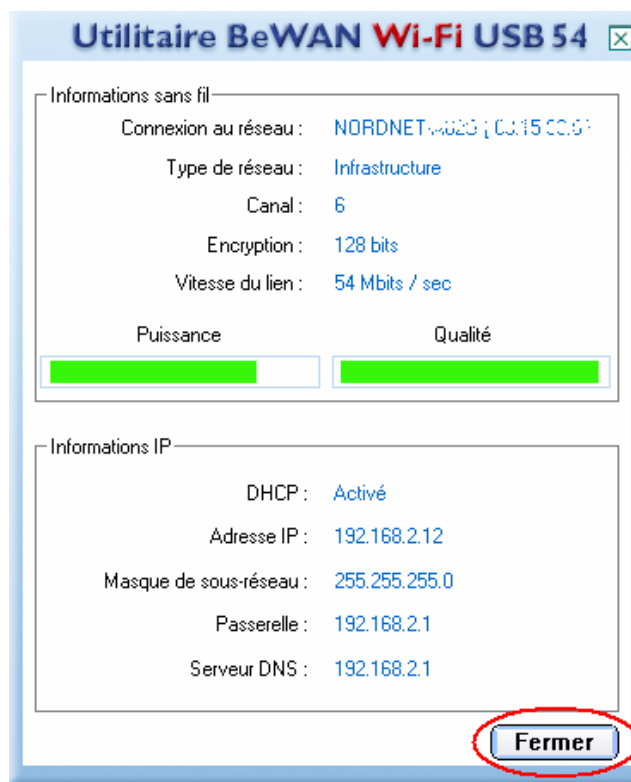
Utilitaire BeWAN Wi-Fi USB 54

Informations sans fil

Connexion au réseau : NORDNET-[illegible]

Type de réseau : Infrastructure

Canal : 6

Encryption : 128 bits

Vitesse du lien : 54 Mbits / sec

Puissance

Qualité

Informations IP

DHCP : Activé

Adresse IP : 192.168.2.12

Masque de sous-réseau : 255.255.255.0

Passerelle : 192.168.2.1

Serveur DNS : 192.168.2.1

Fermer